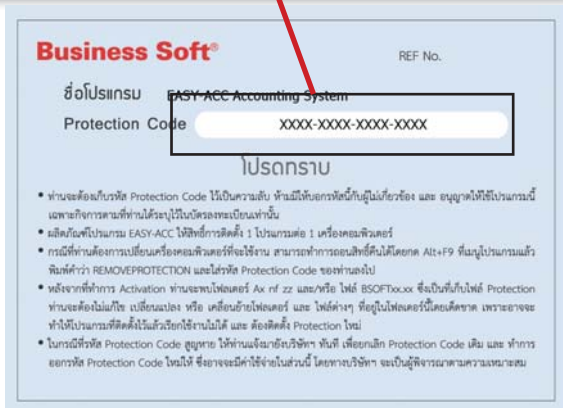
Business Soft®

REF No.

ชื่อโปรแกรม EASY-ACC Accounting System

Protection Code XXXX-XXXX-XXXX-XXXX

โปรดทราบ

• ท่านจะต้องเก็บรหัส Protection Code ไว้เป็นความลับ ห้ามมิให้บอกรหัสนี้กับผู้ไม่เกี่ยวข้อง และ อนุญาตให้ใช้โปรแกรมนี้เฉพาะกิจการตามที่ท่านได้ระบุไว้ในบัตรลงทะเบียนเท่านั้น

• ผลิตภัณฑ์โปรแกรม EASY-ACC ให้สิทธิ์การติดตั้ง 1 โปรแกรมต่อ 1 เครื่องคอมพิวเตอร์

• กรณีที่ท่านต้องการเปลี่ยนเครื่องคอมพิวเตอร์ที่จะใช้งาน สามารถทำการถอนสิทธิ์คืนได้โดยกด Alt+F9 ที่เมนูโปรแกรมแล้วพิมพ์คำว่า REMOVEPROTECTION และใส่รหัส Protection Code ของท่านลงไป

• หลังจากที่ทำการ Activation ท่านจะพบไฟลเดอร์ Ax nf zz และ/หรือ ไฟล์ BSOFTxx.xx ซึ่งเป็นที่เก็บไฟล์ Protection ท่านจะต้องไม่แก้ไข เปลี่ยนแปลง หรือ เคลื่อนย้ายไฟลเดอร์ และ ไฟล์ต่างๆ ที่อยู่ในไฟลเดอร์นี้โดยเด็ดขาด เพราะอาจจะทำให้โปรแกรมที่ติดตั้งไว้แล้วเรียกใช้งานไม่ได้ และ ต้องติดตั้ง Protection ใหม่

• ในกรณีที่รหัส Protection Code สูญหาย ให้ท่านแจ้งมายังบริษัทฯ ทันที เพื่อยกเลิก Protection Code เดิม และ ทำการออกรหัส Protection Code ใหม่ให้ ซึ่งอาจจะมีค่าใช้จ่ายในส่วนนี้ โดยทางบริษัทฯ จะเป็นผู้พิจารณาตามความเหมาะสม